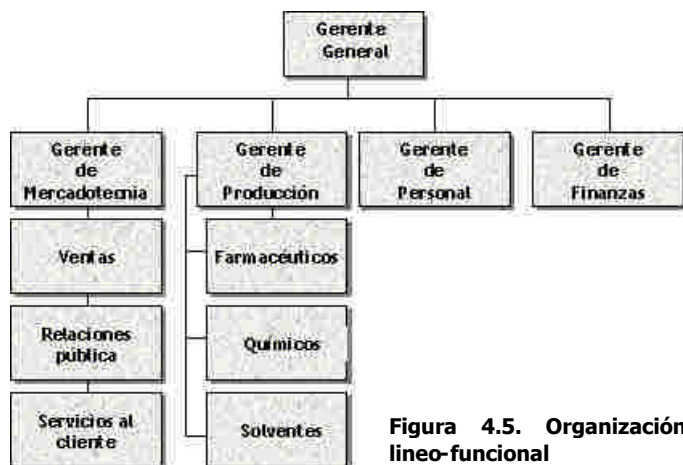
Gerente General

Gerente de Mercadotecnia

Gerente de Producción

Gerente de Personal

Gerente de Finanzas

Ventas

Relaciones publica

Servicios al cliente

Farmaceuticos

Quimicos

Solventes

Figura 4.5. Organización lineo-funcional